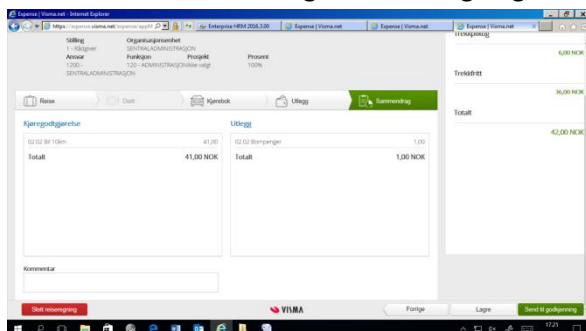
Expense | Visma.net - Internet Explorer

https://expense.visma.net/expense/app#

Enterprise HRM 2016.3.00

Expense | Visma.net

Expense | Visma.net

Expense | Visma.net

Stilling
1 - Rådgiver

Organisasjonsenhet
SENTRALADMINISTRASJON

Ansvar
1200 - SENTRALADMINISTRASJON

Funksjon
120 - ADMINISTRASJON ikke valgt

Prosjekt

Prosent
100%

Trekkpliktig
6,00 NOK

Trekkfritt
36,00 NOK

Totalt
42,00 NOK

Reise

Diett

Kjørebok

Utlegg

Sammendrag

Kjøregodtgjørelse

02.02 Bil 10km 41,00

Totalt 41,00 NOK

Utlegg

02.02 Bompenger 1,00

Totalt 1,00 NOK

Kommentar

Slett reiseregning

VISMA

Forrige

Lagre

Send til godkjenning

17:21